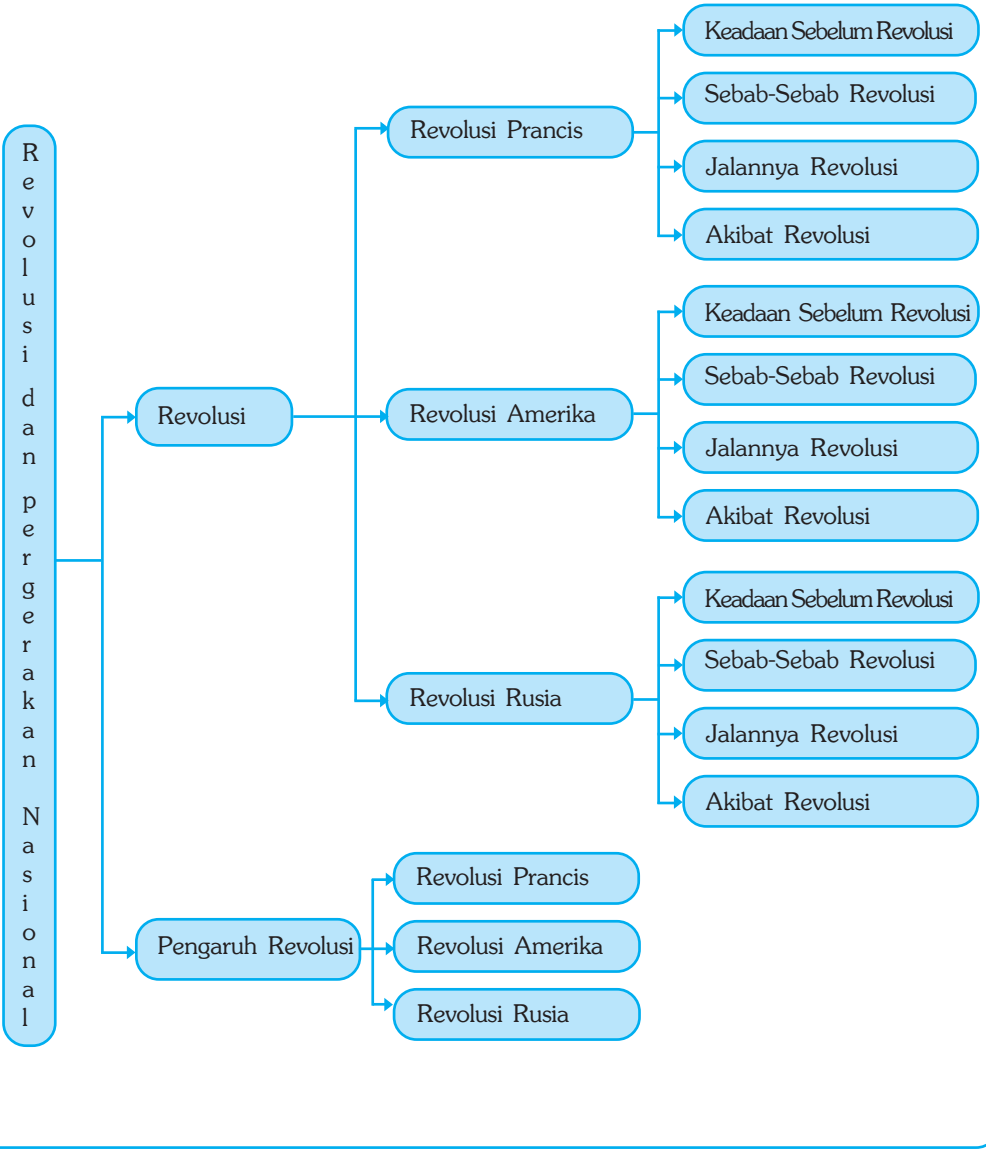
Revolusi dan Pergerakan Nasional

Revolusi

Revolusi Prancis

Keadaan Sebelum Revolusi

Sebab-Sebab Revolusi

Jalannya Revolusi

Akibat Revolusi

Revolusi Amerika

Keadaan Sebelum Revolusi

Sebab-Sebab Revolusi

Jalannya Revolusi

Akibat Revolusi

Revolusi Rusia

Keadaan Sebelum Revolusi

Sebab-Sebab Revolusi

Jalannya Revolusi

Akibat Revolusi

Pengaruh Revolusi

Revolusi Prancis

Revolusi Amerika

Revolusi Rusia